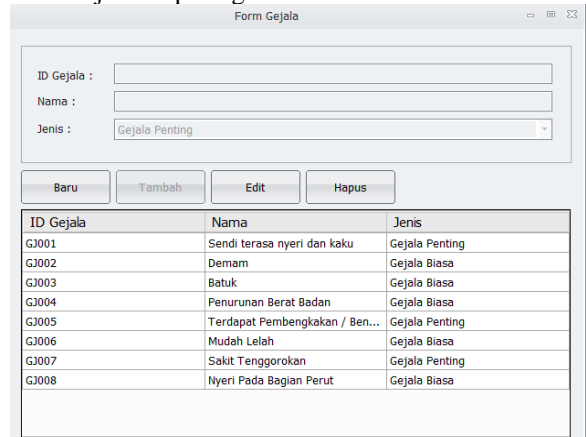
Form Gejala

ID Gejala :
Nama :
Jenis : Gejala Penting

Baru
Tambah
Edit
Hapus

| ID Gejala | Nama | Jenis |
|---|---|---|
| GJ001 | Sendi terasa nyeri dan kaku | Gejala Penting |
| GJ002 | Demam | Gejala Biasa |
| GJ003 | Batuk | Gejala Biasa |
| GJ004 | Penurunan Berat Badan | Gejala Biasa |
| GJ005 | Terdapat Pembengkakan / Ben... | Gejala Penting |
| GJ006 | Mudah Lelah | Gejala Biasa |
| GJ007 | Sakit Tenggorokan | Gejala Penting |
| GJ008 | Nyeri Pada Bagian Perut | Gejala Biasa |